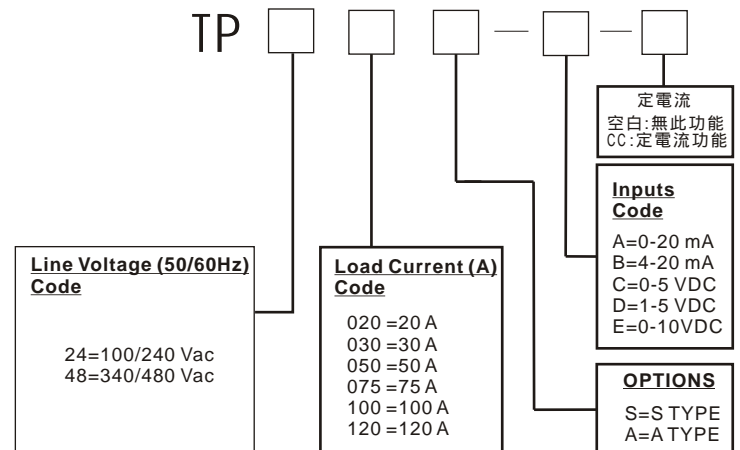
TP — —

定電流
空白:無此功能
CC:定電流功能

Inputs Code

A=0-20 mA
B=4-20 mA
C=0-5 VDC
D=1-5 VDC
E=0-10VDC

Line Voltage (50/60Hz) Code

24=100/240 Vac
48=340/480 Vac

Load Current (A) Code

020 =20 A
030 =30 A
050 =50 A
075 =75 A
100 =100 A
120 =120 A

OPTIONS

S=S TYPE
A=A TYPE